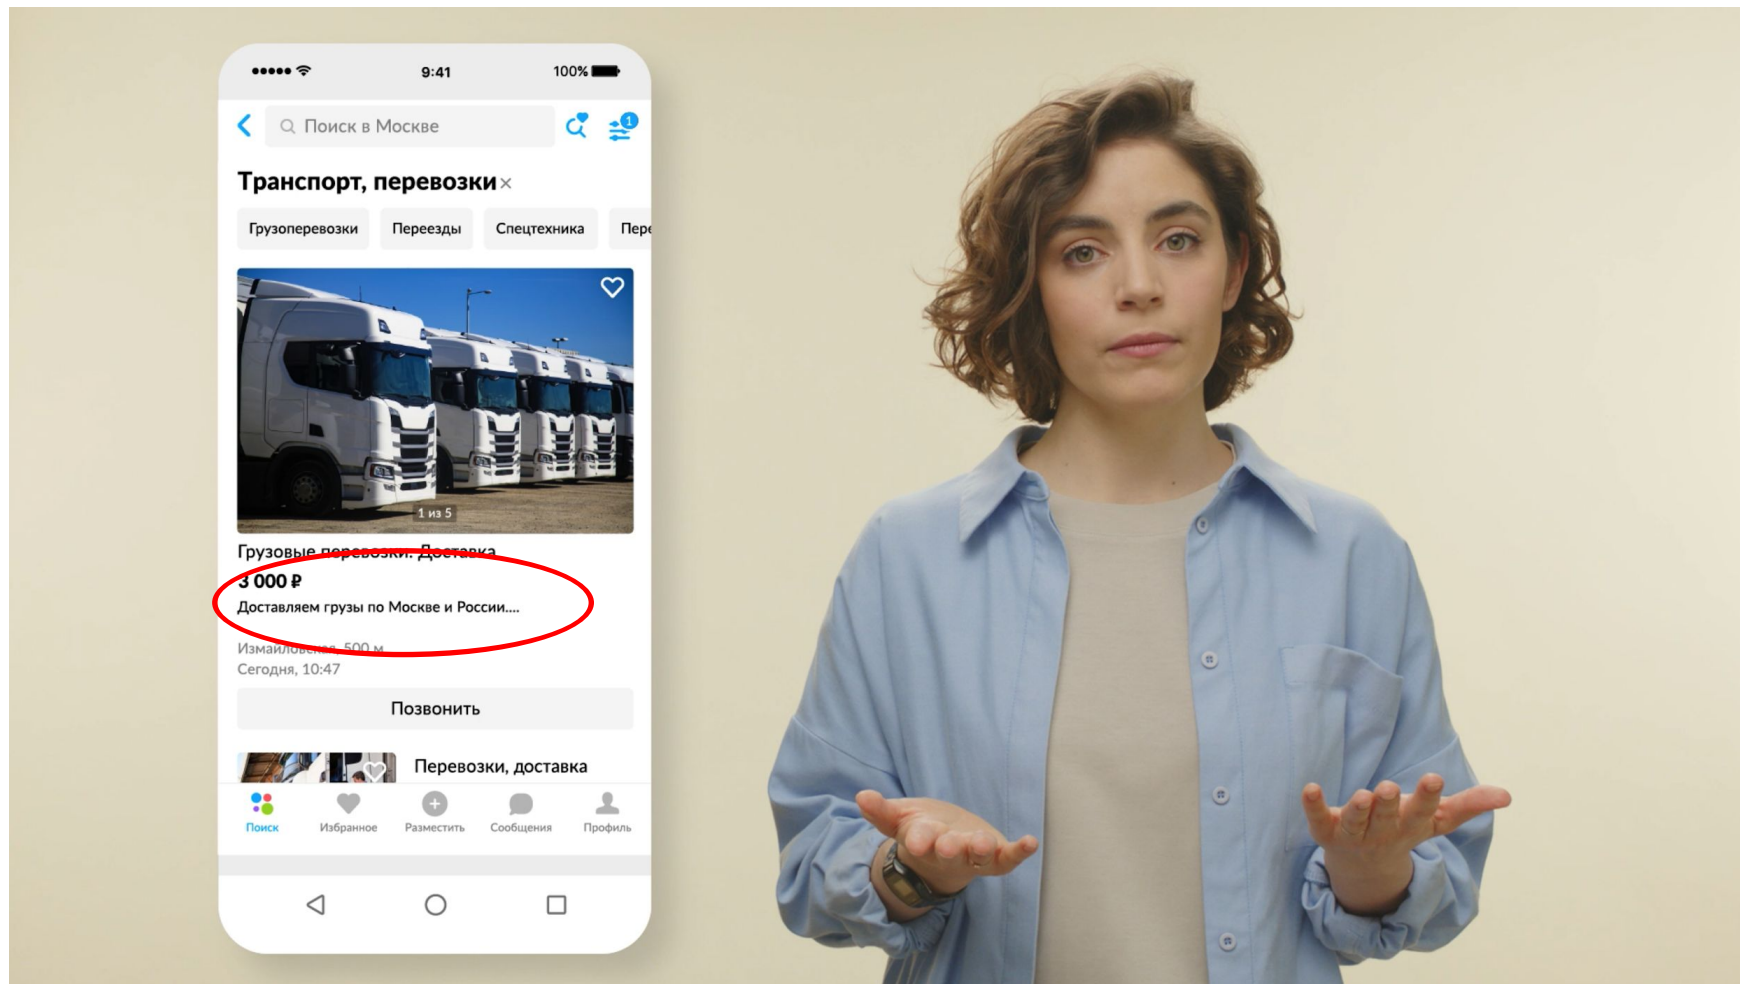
9:41
100%

Поиск в Москве
1

Транспорт, перевозки ×

Грузоперевозки
Переезды
Спецтехника
Пере

1 из 5

Грузовые перевозки. Доставка
3 000 ₽
Доставляем грузы по Москве и России....
Измайловская, 500 м
Сегодня, 10:47

Позвонить

Перевозки, доставка

Поиск
Избранное
Разместить
Сообщения
Профиль